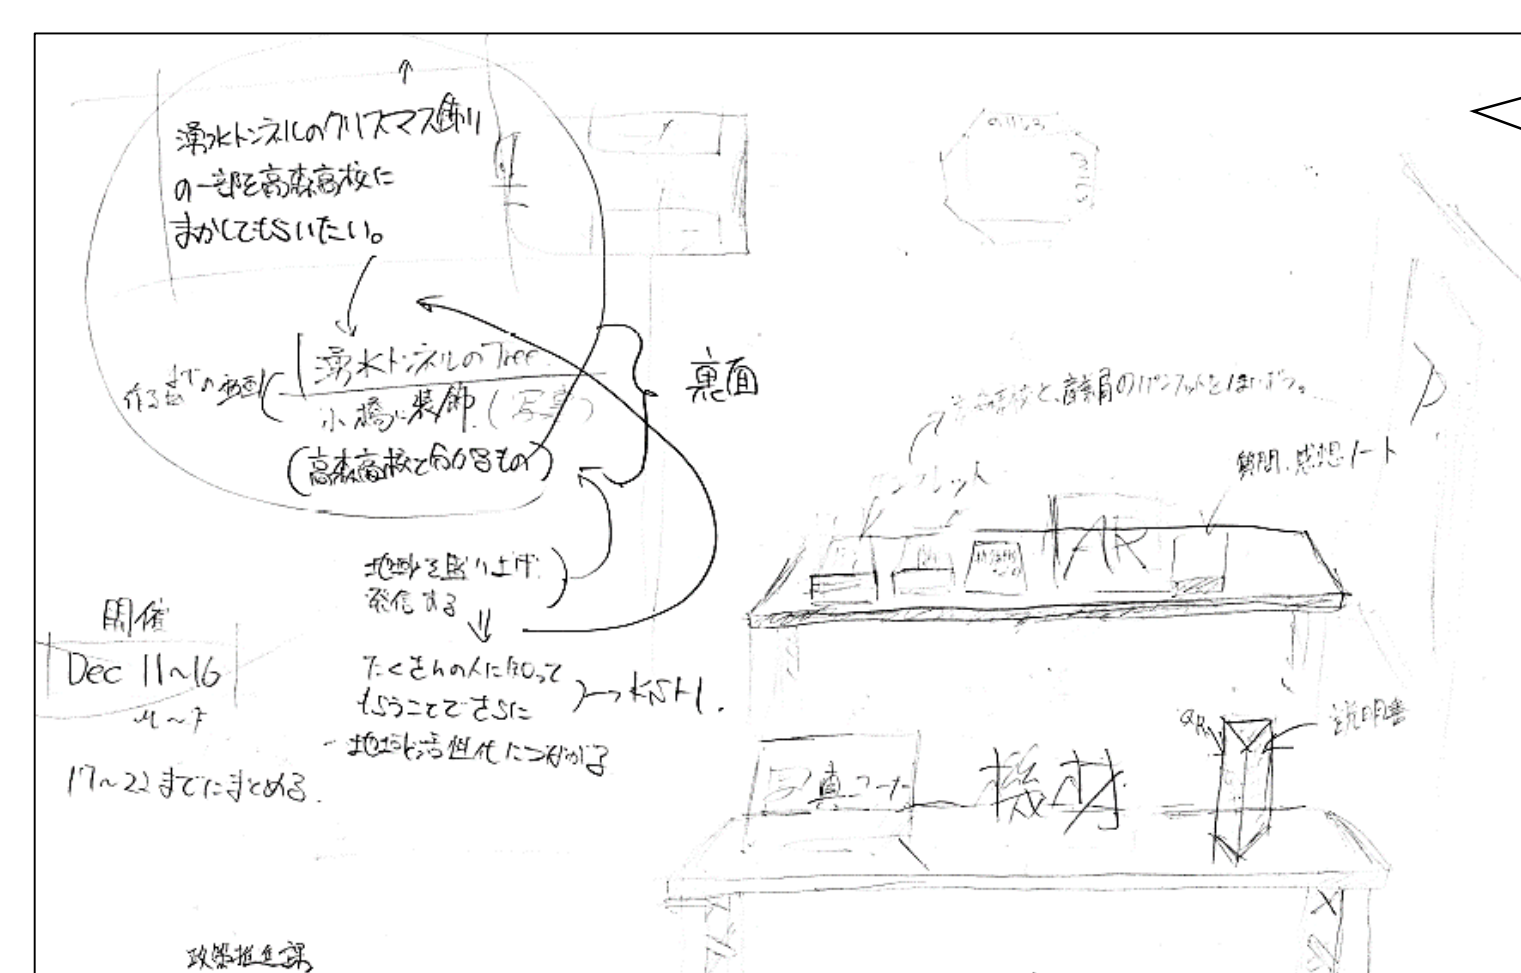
湧水トンネルのクリスマス飾り
の一部を高森高校に
まかしてもらいたい。

作るまでの動画
湧水トンネルのTree
小橋に装飾（写真）
（高森高校で作るもの）

裏面

地域を盛り上げ
発信する

たくさんの人に知って
もらうことでさらに
→ 地域を活性化につながる

→ KSH L.

開催
Dec 11～16
ル～ト

17～22までにまとめる.

政策推進課

高森高校と、高森町のパンフレットをはいち。

パンフレット

質問、感想ノート

AR

QR

説明書

写真コーナー

機材